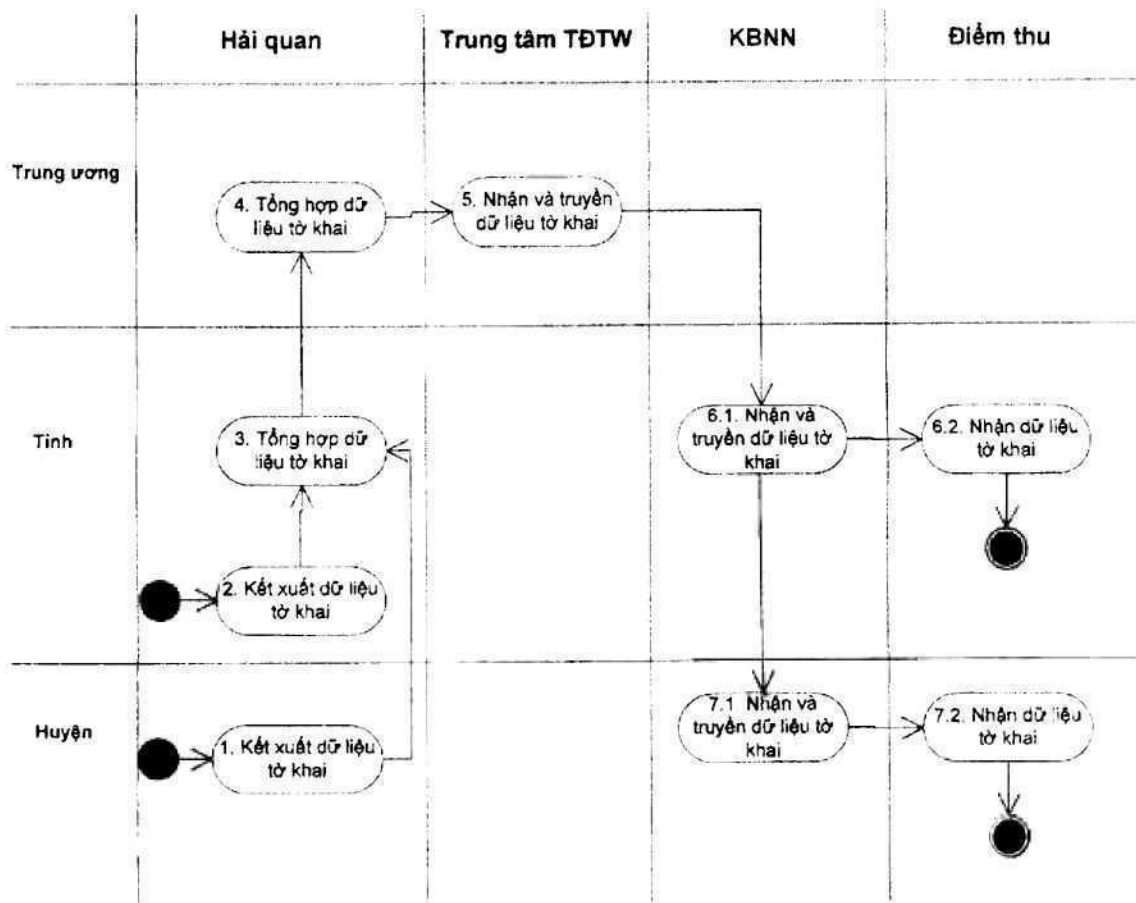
| | Hải quan | Trung tâm TĐTW | KBNN | Điểm thu |
|---|---|---|---|---|
| Trung ương | 4. Tổng hợp dữ liệu tờ khai | 5. Nhận và truyền dữ liệu tờ khai | | |
| Tinh | 3. Tổng hợp dữ liệu tờ khai<br>2. Kết xuất dữ liệu tờ khai | | 6.1. Nhận và truyền dữ liệu tờ khai | 6.2. Nhận dữ liệu tờ khai |
| Huyện | 1. Kết xuất dữ liệu tờ khai | | 7.1 Nhận và truyền dữ liệu tờ khai | 7.2. Nhận dữ liệu tờ khai |